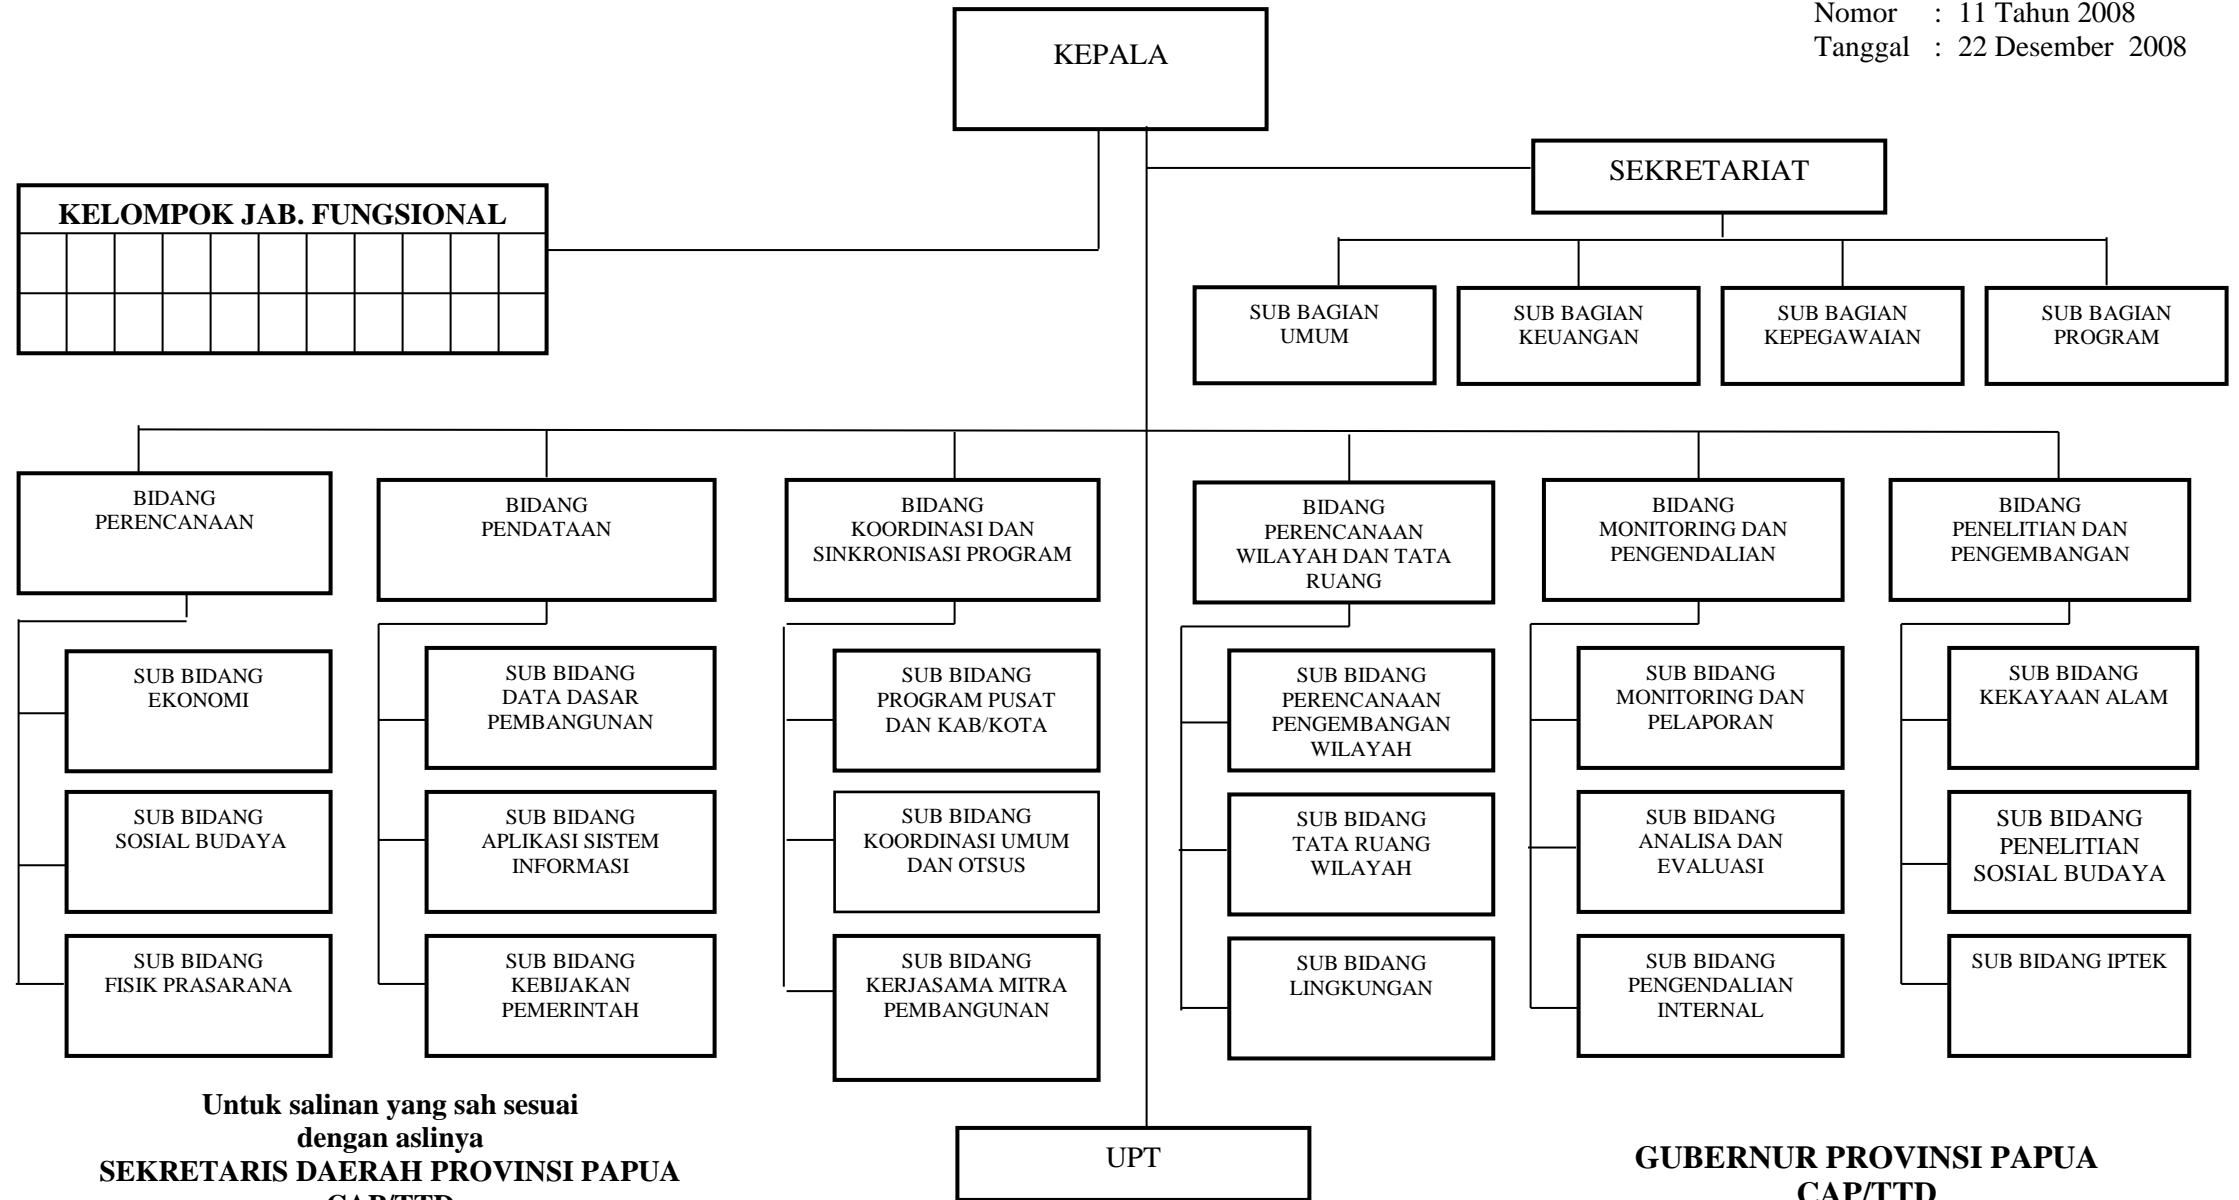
Nomor : 11 Tahun 2008
Tanggal : 22 Desember 2008

KEPALA

SEKRETARIAT

KELOMPOK JAB. FUNGSIONAL

SUB BAGIAN UMUM

SUB BAGIAN KEUANGAN

SUB BAGIAN KEPEGAWAIAN

SUB BAGIAN PROGRAM

BIDANG PERENCANAAN

SUB BIDANG EKONOMI

SUB BIDANG SOSIAL BUDAYA

SUB BIDANG FISIK PRASARANA

BIDANG PENDATAAN

SUB BIDANG DATA DASAR PEMBANGUNAN

SUB BIDANG APLIKASI SISTEM INFORMASI

SUB BIDANG KEBIJAKAN PEMERINTAH

BIDANG KOORDINASI DAN SINKRONISASI PROGRAM

SUB BIDANG PROGRAM PUSAT DAN KAB/KOTA

SUB BIDANG KOORDINASI UMUM DAN OTSUS

SUB BIDANG KERJASAMA MITRA PEMBANGUNAN

BIDANG PERENCANAAN WILAYAH DAN TATA RUANG

SUB BIDANG PERENCANAAN PENGEMBANGAN WILAYAH

SUB BIDANG TATA RUANG WILAYAH

SUB BIDANG LINGKUNGAN

BIDANG MONITORING DAN PENGENDALIAN

SUB BIDANG MONITORING DAN PELAPORAN

SUB BIDANG ANALISA DAN EVALUASI

SUB BIDANG PENGENDALIAN INTERNAL

BIDANG PENELITIAN DAN PENGEMBANGAN

SUB BIDANG KEKAYAAN ALAM

SUB BIDANG PENELITIAN SOSIAL BUDAYA

SUB BIDANG IPTEK

UPT

Untuk salinan yang sah sesuai dengan aslinya
SEKRETARIS DAERAH PROVINSI PAPUA
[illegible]

GUBERNUR PROVINSI PAPUA
CAP/TTD